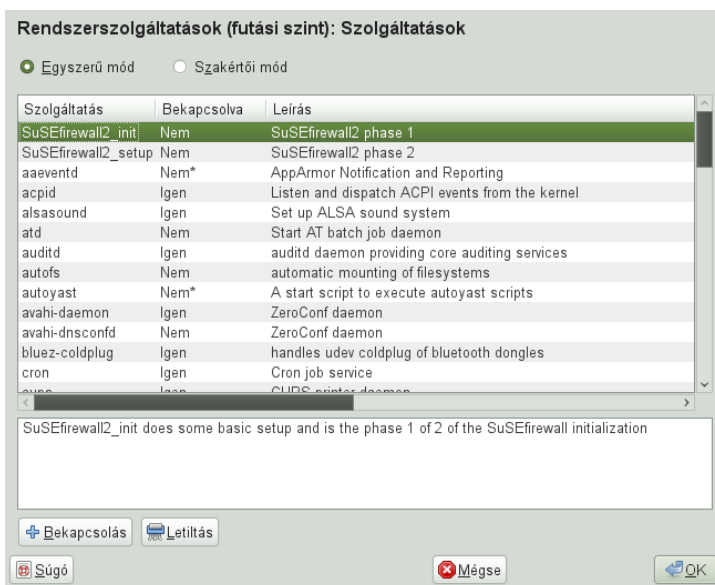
Rendszerszolgáltatások (futási szint): Szolgáltatások

Egyszerű mód
Szakértői mód

| Szolgáltatás | Bekapcsolva | Leírás |
|---|---|---|
| SuSEfirewall2_init | Nem | SuSEfirewall2 phase 1 |
| SuSEfirewall2_setup | Nem | SuSEfirewall2 phase 2 |
| aaeventd | Nem* | AppArmor Notification and Reporting |
| acpid | Igen | Listen and dispatch ACPI events from the kernel |
| alsasound | Igen | Set up ALSA sound system |
| atd | Nem | Start AT batch job daemon |
| auditd | Igen | auditd daemon providing core auditing services |
| autofs | Nem | automatic mounting of filesystems |
| autoyast | Nem* | A start script to execute autoyast scripts |
| avahi-daemon | Igen | ZeroConf daemon |
| avahi-dnsconfd | Nem | ZeroConf daemon |
| bluez-coldplug | Igen | handles udev coldplug of bluetooth dongles |
| cron | Igen | Cron job service |
| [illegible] | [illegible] | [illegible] |

SuSEfirewall2_init does some basic setup and is the phase 1 of 2 of the SuSEfirewall initialization

Bekapcsolás
Letiltás

Súgó
Mégse
OK